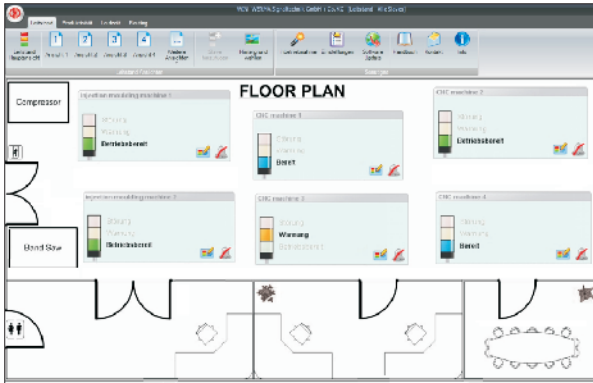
WIN WERMA Signaltechnik GmbH + Co.KG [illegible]

Leitstand | Protokoll | Leitfeld | Planung

Leitstand Ansicht 1 | Ansicht 2 | Ansicht 3 | Ansicht 4 | Andere Ansichten | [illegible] | Hintergrund wählen | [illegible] | Einstellungen | Software Update | Handbuch | Kontakt | Info

FLOOR PLAN

Compressor

Band Saw

Injection moulding machine 1
Störung
Warnung
Betriebsbereit

CNC machine 1
Störung
Warnung
Bereit

CNC machine 2
Störung
Warnung
Betriebsbereit

Injection moulding machine 2
Störung
Warnung
Betriebsbereit

CNC machine 3
Störung
Warnung
Betriebsbereit

CNC machine 4
Störung
Warnung
Bereit